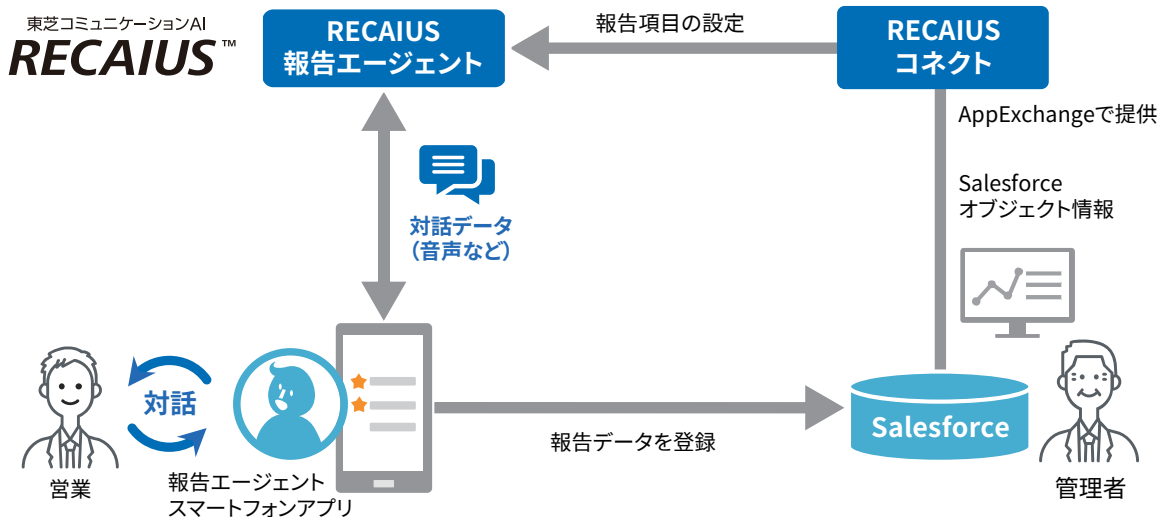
東芝コミュニケーションAI
RECAIUS™

RECAIUS
報告エージェント

報告項目の設定

RECAIUS
コネクト

AppExchangeで提供

Salesforce
オブジェクト情報

対話データ
（音声など）

対話

営業

報告エージェント
スマートフォンアプリ

報告データを登録

Salesforce

管理者